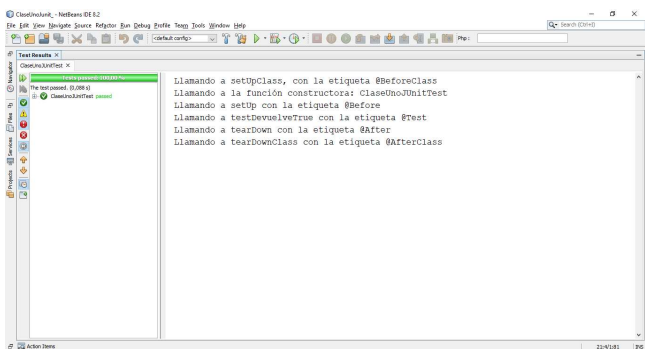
ClaseUnoJunit_ - NetBeans IDE 8.2

File Edit View Navigate Source Refactor Run Debug Profile Team Tools Window Help

<default config>

Php:

Search (Ctrl+I)

Test Results ×

ClaseUnoJUnitTest ×

Navigator

Files

Services

Projects

Tests passed: 100,00 %

The test passed. (0,088 s)

ClaseUnoJUnitTest passed

Llamando a setUpClass, con la etiqueta @BeforeClass
Llamando a la función constructora: ClaseUnoJUnitTest
Llamando a setUp con la etiqueta @Before
Llamando a testDevuelveTrue con la etiqueta @Test
Llamando a tearDown con la etiqueta @After
Llamando a tearDownClass con la etiqueta @AfterClass

Action Items

21:4:81

INS